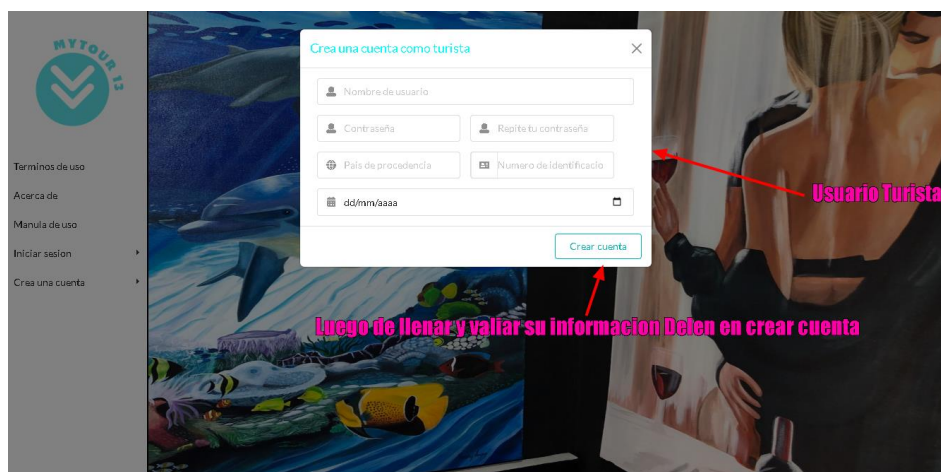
MYTOUR 13

Terminos de uso

Acerca de

Manula de uso

Iniciar sesion

Crea una cuenta

Crea una cuenta como turista

×

Nombre de usuario

Contraseña

Repite tu contraseña

Pais de procedencia

Numero de identificacio

dd/mm/aaaa

Crear cuenta

Usuario Turista

Luego de llenar y valiar su informacion Deben en crear cuenta